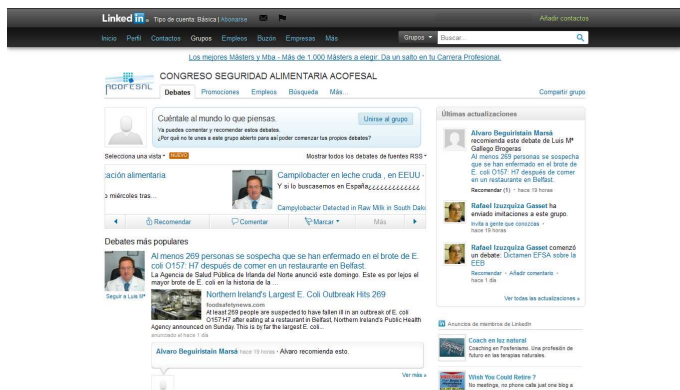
Linked in · Tipo de cuenta: Básica | Abonarse

Añadir contactos

Inicio Perfil Contactos Grupos Empleos Buzón Empresas Más

Grupos ▾ Buscar...

Los mejores Másters y Mba - Más de 1.000 Másters a elegir. Da un salto en tu Carrera Profesional.

ACOFESAL

CONGRESO SEGURIDAD ALIMENTARIA ACOFESAL

Debates Promociones Empleos Búsqueda Más...

Compartir grupo

Cuéntale al mundo lo que piensas.

Unirse al grupo

Ya puedes comentar y recomendar estos debates.
¿Por qué no te unes a este grupo abierto para así poder comenzar tus propios debates?

Selecciona una vista ▾ NUEVO

Mostrar todos los debates de fuentes RSS ▾

ación alimentaria

o miércoles tras...

Campilobacter en leche cruda , en EEUU -
Y si lo buscasemos en España¿¿¿¿¿¿¿¿¿¿¿¿¿¿¿

Campylobacter Detected in Raw Milk in South Dak

Recomendar Comentar Marcar ▾ Más

Debates más populares

Al menos 269 personas se sospecha que se han enfermado en el brote de E. coli O157: H7 después de comer en un restaurante en Belfast.
La Agencia de Salud Pública de Irlanda del Norte anunció este domingo. Este es por lejos el mayor brote de E. coli en la historia de la ...

Seguir a Luis M ª

Northern Ireland's Largest E. Coli Outbreak Hits 269
foodsafetynews.com
At least 269 people are suspected to have fallen ill in an outbreak of E. coli O157:H7 after eating at a restaurant in Belfast, Northern Ireland's Public Health Agency announced on Sunday. This is by far the largest E. coli...
anunciado al hace 1 día

Alvaro Beguiristain Marsá hace 19 horas · Alvaro recomienda esto.

Ver más »

Últimas actualizaciones

Alvaro Beguiristain Marsá recomienda este debate de Luis Mª Gallego Brogeras
Al menos 269 personas se sospecha que se han enfermado en el brote de E. coli O157: H7 después de comer en un restaurante en Belfast.
Recomendar (1) · hace 19 horas

Rafael Izuzquiza Gasset ha enviado invitaciones a este grupo.
Invita a gente que conozcas · hace 19 horas

Rafael Izuzquiza Gasset comenzó un debate: Dictamen EFSA sobre la EEB
Recomendar · Añadir comentario · hace 1 día

Ver todas las actualizaciones »

Anuncios de miembros de LinkedIn

Coach en luz natural
Coaching en Fosferismo. Una profesión de futuro en las terapias naturales.

Wish You Could Retire ?
No meetings, no phone calls just one blog a